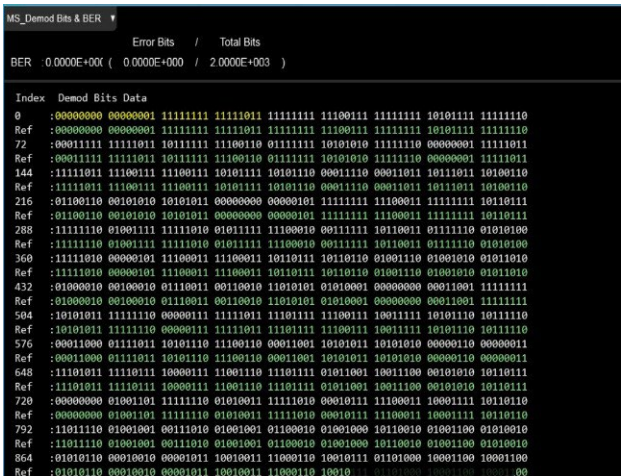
MS_Demod Bits & BER

Error Bits / Total Bits

BER : 0.0000E+000 ( 0.0000E+000 / 2.0000E+003 )

Index Demod Bits Data
0 :00000000 00000001 11111111 11111011 11111111 11100111 11111111 10101111 11111110
Ref :00000000 00000001 11111111 11111011 11111111 11100111 11111111 10101111 11111110
72 :00011111 11111011 10111111 11100110 01111111 10101010 11111110 00000001 11111011
Ref :00011111 11111011 10111111 11100110 01111111 10101010 11111110 00000001 11111011
144 :11111011 11100111 11100111 10101111 10101110 00011110 00011011 10111011 10100110
Ref :11111011 11100111 11100111 10101111 10101110 00011110 00011011 10111011 10100110
216 :01100110 00101010 10101011 00000000 00000101 11111111 11100011 11111111 10110111
Ref :01100110 00101010 10101011 00000000 00000101 11111111 11100011 11111111 10110111
288 :11111110 01001111 11111010 01011111 11100010 00111111 10110011 01111110 01010100
Ref :11111110 01001111 11111010 01011111 11100010 00111111 10110011 01111110 01010100
360 :11111010 00000101 11100011 11100011 10110111 10110110 01001110 01001010 01011010
Ref :11111010 00000101 11100011 11100011 10110111 10110110 01001110 01001010 01011010
432 :01000010 00100010 01110011 00110010 11010101 01010001 00000000 00011001 11111111
Ref :01000010 00100010 01110011 00110010 11010101 01010001 00000000 00011001 11111111
504 :10101011 11111110 00000111 11111011 11101111 11100111 10011111 10101110 10111110
Ref :10101011 11111110 00000111 11111011 11101111 11100111 10011111 10101110 10111110
576 :00011000 01111011 10101110 11100110 00011001 10101011 10101010 00000110 00000011
Ref :00011000 01111011 10101110 11100110 00011001 10101011 10101010 00000110 00000011
648 :11101011 11110111 10000111 11001110 11101111 01011001 10011100 00101010 10110111
Ref :11101011 11110111 10000111 11001110 11101111 01011001 10011100 00101010 10110111
720 :00000000 01001101 11111110 01010011 11111010 00010111 11100011 10001111 10110110
Ref :00000000 01001101 11111110 01010011 11111010 00010111 11100011 10001111 10110110
792 :11011110 01001001 00111010 01001001 01100010 01001000 10110010 01001100 01010010
Ref :11011110 01001001 00111010 01001001 01100010 01001000 10110010 01001100 01010010
864 :01010110 00010010 00001011 10010011 11000110 10010111 01101000 10001100 10001100
Ref :01010110 00010010 00001011 10010011 11000110 10010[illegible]